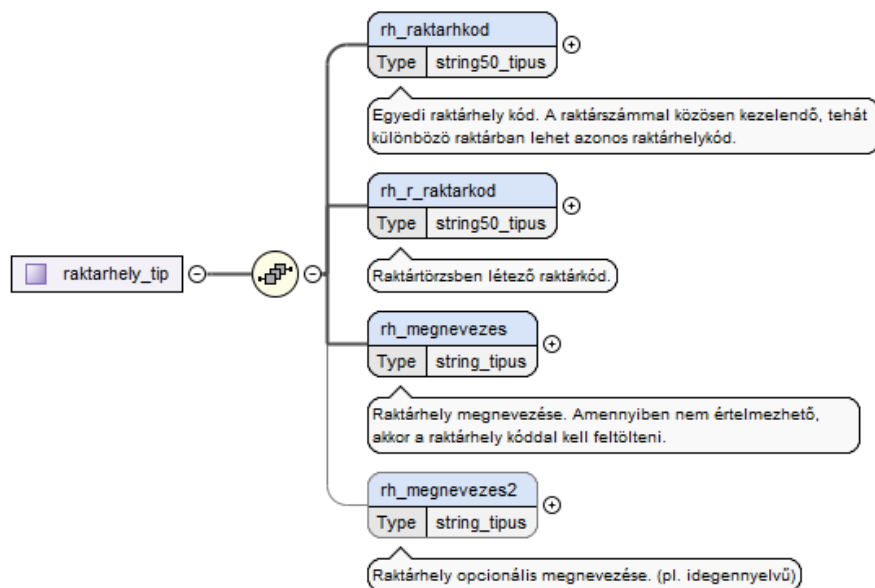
raktarhely_tip

rh_raktarhkod

Type string50_tipus

Egyedi raktárhely kód. A raktárszámmal közösen kezelendő, tehát különböző raktárban lehet azonos raktárhelykód.

rh_r_raktarkod

Type string50_tipus

Raktártörzsben létező raktárkód.

rh_megnevezes

Type string_tipus

Raktárhely megnevezése. Amennyiben nem értelmezhető, akkor a raktárhely kóddal kell feltölteni.

rh_megnevezes2

Type string_tipus

Raktárhely opcionális megnevezése. (pl. idegennyelvű)